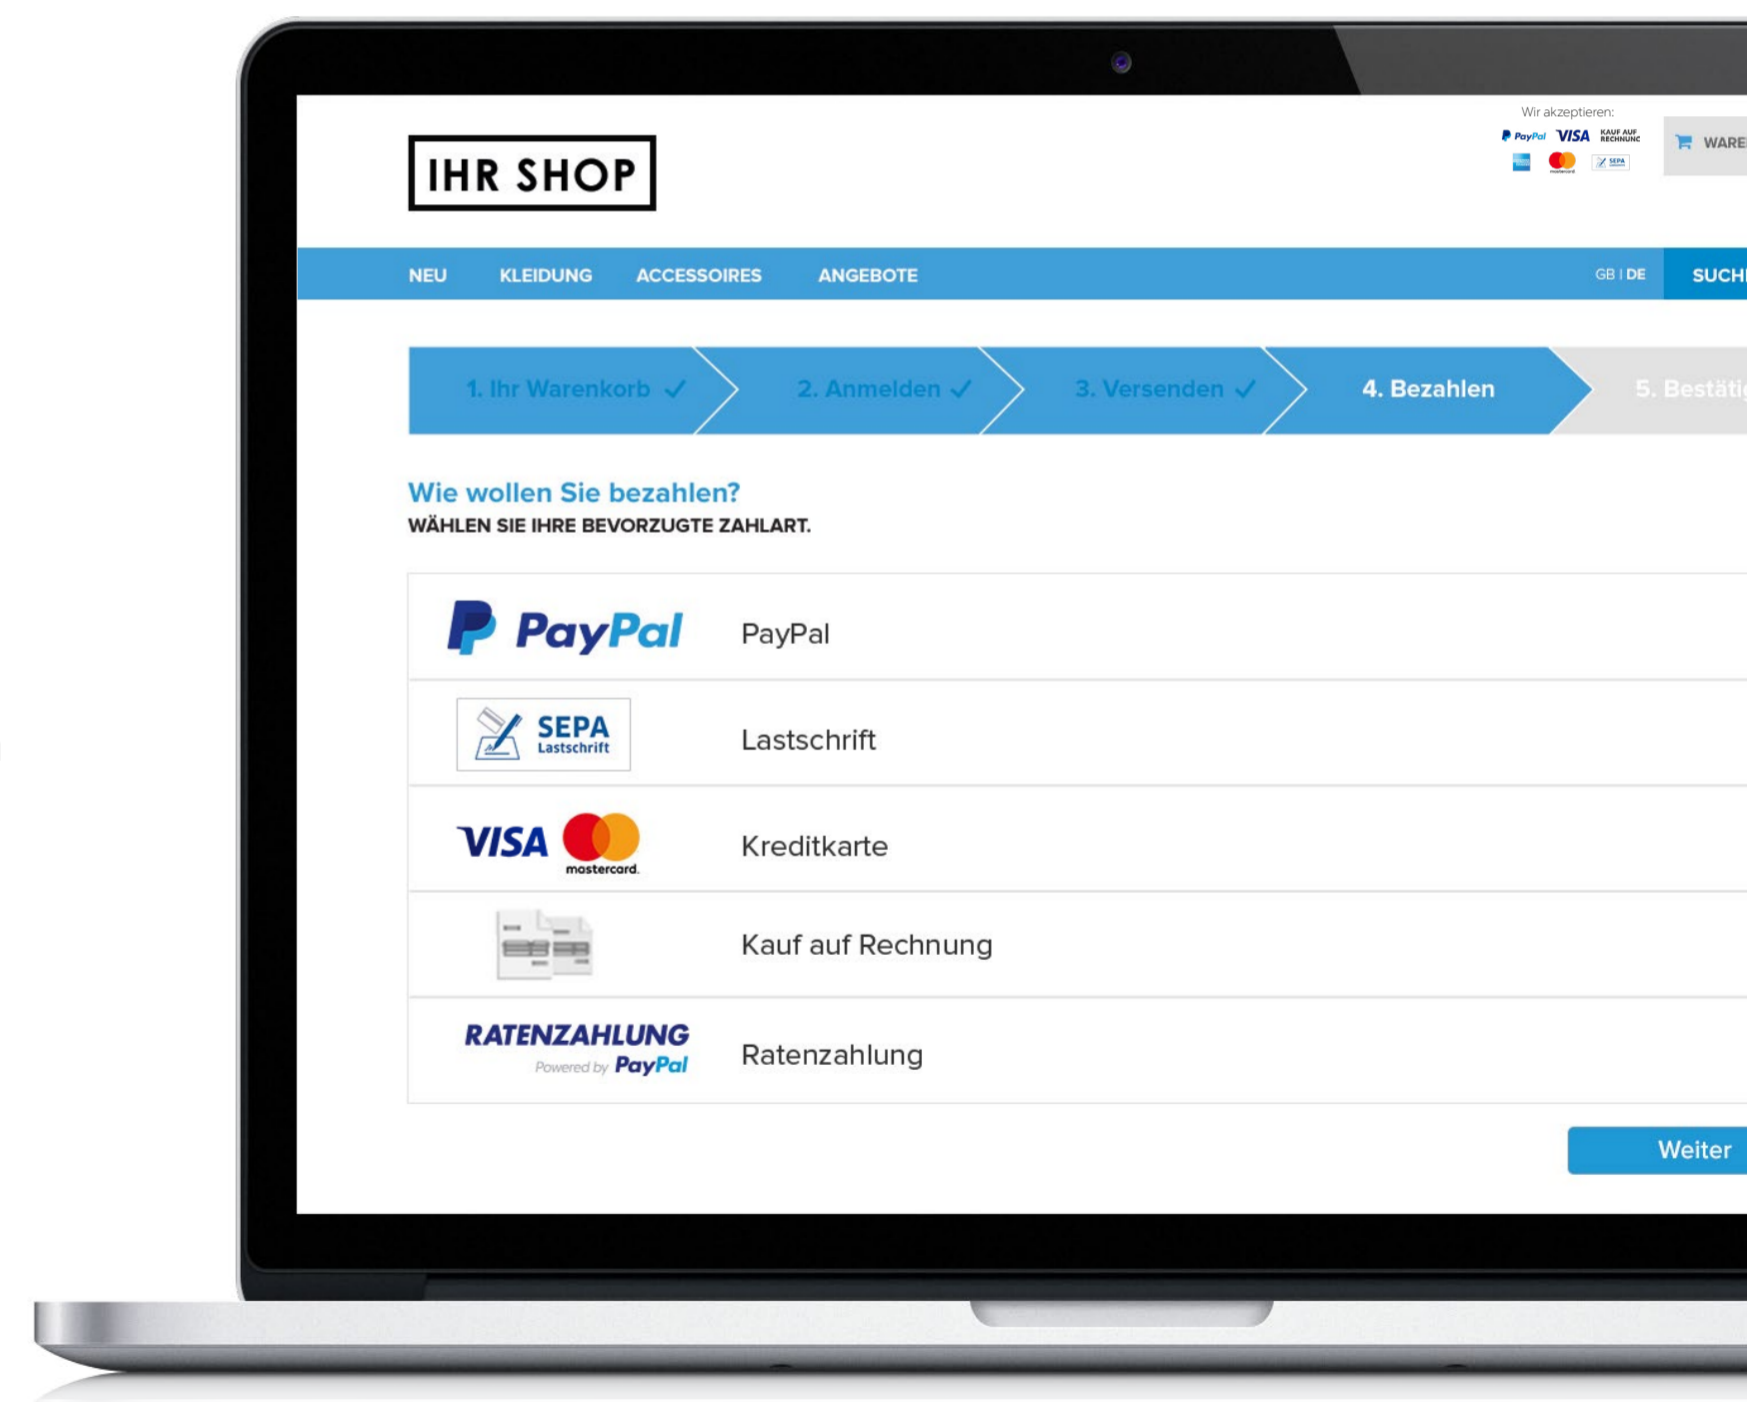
IHR SHOP

Wir akzeptieren:
PayPal VISA KAUF AUF RECHNUNG
mastercard SEPA

WARE

NEU KLEIDUNG ACCESSOIRES ANGEBOTE

GB | DE SUCH

1. Ihr Warenkorb ✓ 2. Anmelden ✓ 3. Versenden ✓ 4. Bezahlen 5. Bestäti

Wie wollen Sie bezahlen?
WÄHLEN SIE IHRE BEVORZUGTE ZAHLART.

PayPal PayPal

SEPA Lastschrift Lastschrift

VISA mastercard Kreditkarte

Kauf auf Rechnung

RATENZAHLUNG Powered by PayPal Ratenzahlung

Weiter